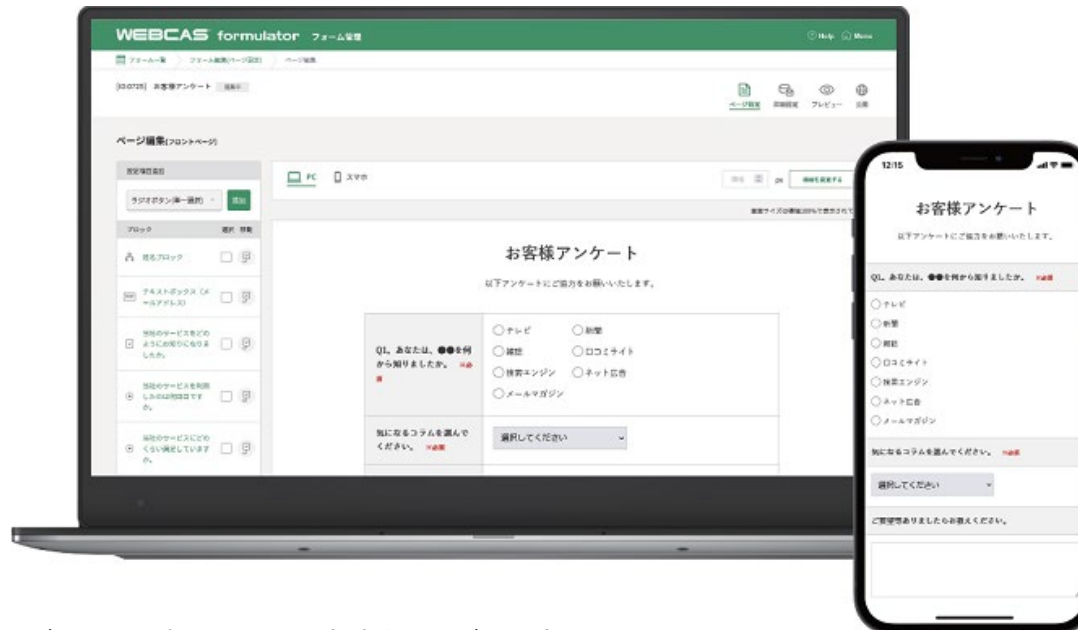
WEBCAS formulator フォーム管理

Help Menu

フォーム一覧 フォーム編集(ページ設定) ページ編集

[0.0725] お客様アンケート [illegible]

ページ設定 詳細設定 プレビュー 公開

ページ編集(フロントページ)

設定項目追加

ラジオボタン(単一選択) 追加

ブロック 選択 移動

見出ブロック

テキストボックス（メールアドレス）

当社のサービスをどのようにお知りになりましたか。

当社のサービスを利用したのは何回目ですか。

当社のサービスにどのくらい満足していますか。

PC スマホ

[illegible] 情報を更新する

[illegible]

お客様アンケート

以下アンケートにご協力をお願いいたします。

| Q1. あなたは、●●を何から知りましたか。 ※必須 | ○テレビ ○新聞 ○雑誌 ○口コミサイト ○検索エンジン ○ネット広告 ○メールマガジン |
|---|---|
| 気になるコラムを選んでください。 ※必須 | 選択してください |

12:15

お客様アンケート

以下アンケートにご協力をお願いいたします。

Q1. あなたは、●●を何から知りましたか。 ※必須

○テレビ
○新聞
○雑誌
○口コミサイト
○検索エンジン
○ネット広告
○メールマガジン

気になるコラムを選んでください。 ※必須

選択してください

ご要望ありましたらお教えください。